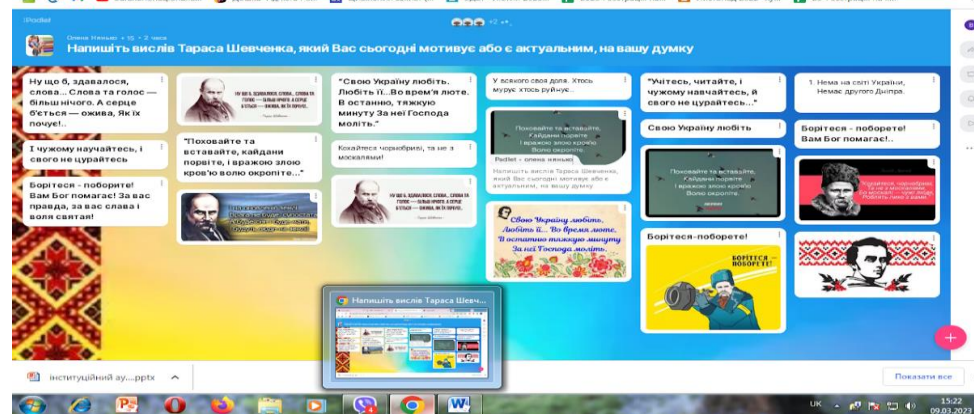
Padlet

Олена Няньо • 15 • 2 часів

Напишіть вислів Тараса Шевченка, який Вас сьогодні мотивує або є актуальним, на вашу думку

Ну що б, здавалося, слова... Слова та голос — більш нічого. А серце б'ється — ожива, Як їх почує!..

І чужому научайтесь, і свого не цурайтесь

Борітеся - поборите! Вам Бог помагає! За вас правда, за вас слава і воля святая!

Ну що б, здавалося, слова... Слова та голос — більш нічого. А серце б'ється — ожива, як їх почує!

"Поховайте та вставайте, кайдани порвіте, і вражою злою кров'ю волю окропіте..."

"Свою Україну любіть. Любіть її...Во врем'я люте. В останню, тяжкую минуту За неї Господа моліть."

Кохайтеся чорнобриві, та не з москалями!

Ну що б, здавалося, слова... Слова та голос — більш нічого. А серце б'ється — ожива, як їх почує!

У всякого своя доля. Хтось мурує хтось руйнує...

Поховайте та вставайте, Кайдани порвіте І вражою злою кров'ю Волю окропіте

Padlet • олена няньо

Напишіть вислів Тараса Шевченка, який Вас сьогодні мотивує або є актуальним, на вашу думку

Свою Україну любіть. Любіть її... Во время люте, В останню тяжкую минуту За неї Господа моліть.

"Учітесь, читайте, і чужому навчайтесь, й свого не цурайтесь..."

Свою Україну любіть

Поховайте та вставайте, Кайдани порвіте І вражою злою кров'ю Волю окропіте

Борітеся-поборете!

БОРІТЕСЯ — ПОБОРЕТЕ!

1. Нема на світі України, Немає другого Дніпра.

Борітеся - поборете! Вам Бог помагає!

Напишіть вислів Тараса Шевч...

інституційний ау....pptx

Показати все

UK

15:22
09.03.2023